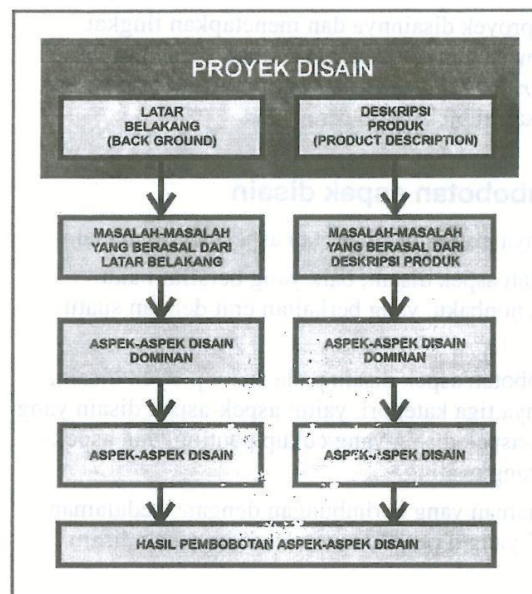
PROYEK DISAIN

LATAR BELAKANG (BACK GROUND)

DESKRIPSI PRODUK (PRODUCT DESCRIPTION)

MASALAH-MASALAH YANG BERASAL DARI LATAR BELAKANG

MASALAH-MASALAH YANG BERASAL DARI DESKRIPSI PRODUK

ASPEK-ASPEK DISAIN DOMINAN

ASPEK-ASPEK DISAIN DOMINAN

ASPEK-ASPEK DISAIN

ASPEK-ASPEK DISAIN

HASIL PEMBOBOTAN ASPEK-ASPEK DISAIN